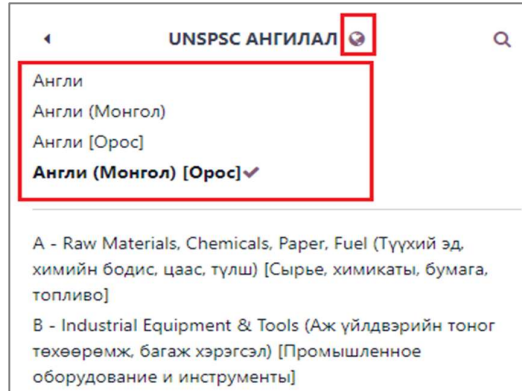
UNSPSC АНГИЛАЛ

Англи
Англи (Монгол)
Англи [Орос]
**Англи (Монгол) [Орос]** ✔

A - Raw Materials, Chemicals, Paper, Fuel (Түүхий эд, химийн бодис, цаас, түлш) [Сырье, химикаты, бумага, топливо]

B - Industrial Equipment & Tools (Аж үйлдвэрийн тоног төхөөрөмж, багаж хэрэгсэл) [Промышленное оборудование и инструменты]